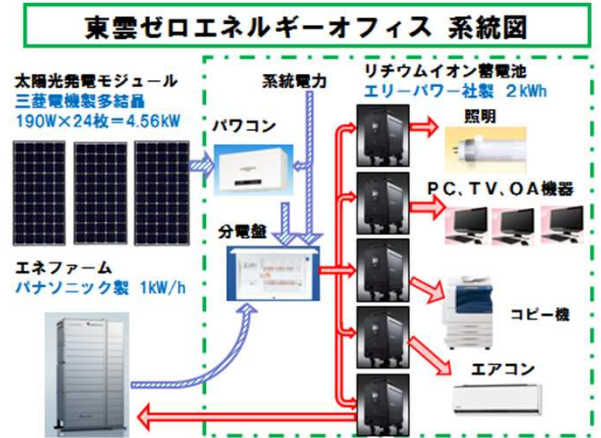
東雲ゼロエネルギーオフィス 系統図

太陽光発電モジュール
三菱電機製多結晶
190W×24枚＝4.56kW

系統電力

パワコン

リチウムイオン蓄電池
エリーパワー社製 2kWh

照明

PC、TV、OA機器

分電盤

エネファーム
パナソニック製 1kW/h

コピー機

エアコン